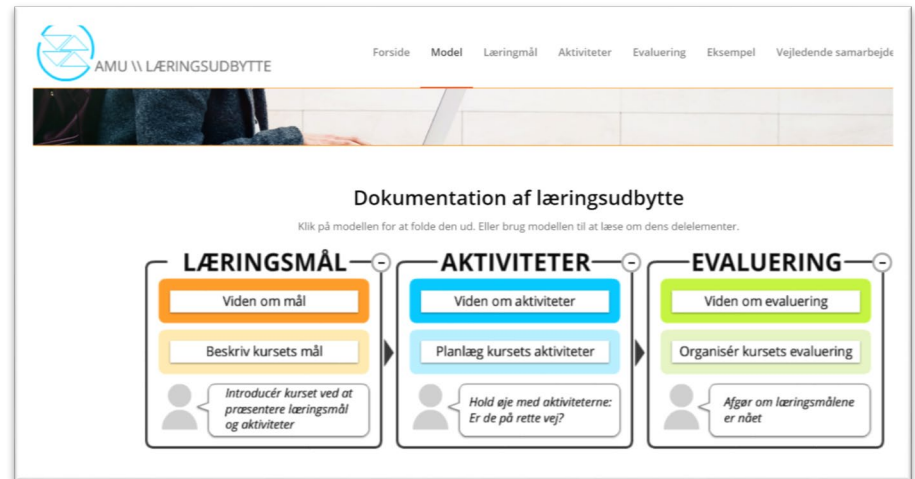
AMU \\ LÆRINGSUDBYTTE

Forside Model Læringmål Aktiviteter Evaluering Eksempel Vejledende samarbejde

Dokumentation af læringsudbytte

Klik på modellen for at folde den ud. Eller brug modellen til at læse om dens delelementer.

LÆRINGSMÅL

Viden om mål

Beskriv kursets mål

Introducér kurset ved at præsentere læringsmål og aktiviteter

AKTIVITETER

Viden om aktiviteter

Planlæg kursets aktiviteter

Hold øje med aktiviteterne: Er de på rette vej?

EVALUERING

Viden om evaluering

Organisér kursets evaluering

Afgør om læringsmålene er nået